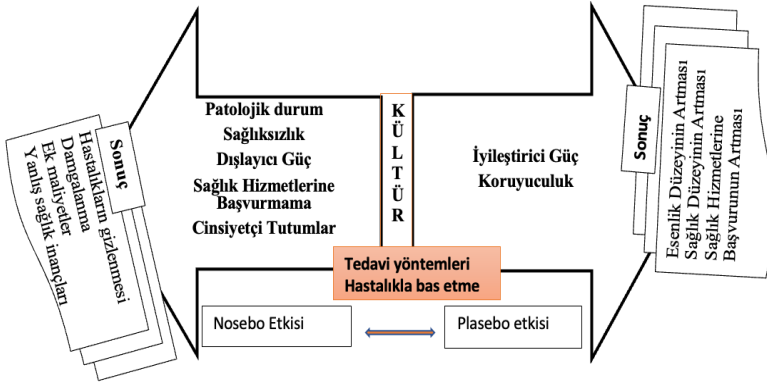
Sonuç
Hastalıkların gizlenmesi
Damgalanma
Ek maliyetler
Yanlış sağlık inançları

Patolojik durum
Sağlıksızlık
Dışlayıcı Güç
Sağlık Hizmetlerine Başvurmama
Cinsiyetçi Tutumlar

KÜLTÜR

İyileştirici Güç
Koruyuculuk

Sonuç
Esenlik Düzeyinin Artması
Sağlık Düzeyinin Artması
Sağlık Hizmetlerine Başvurunun Artması

Tedavi yöntemleri
Hastalıkla bas etme

Nosebo Etkisi

Plasebo etkisi